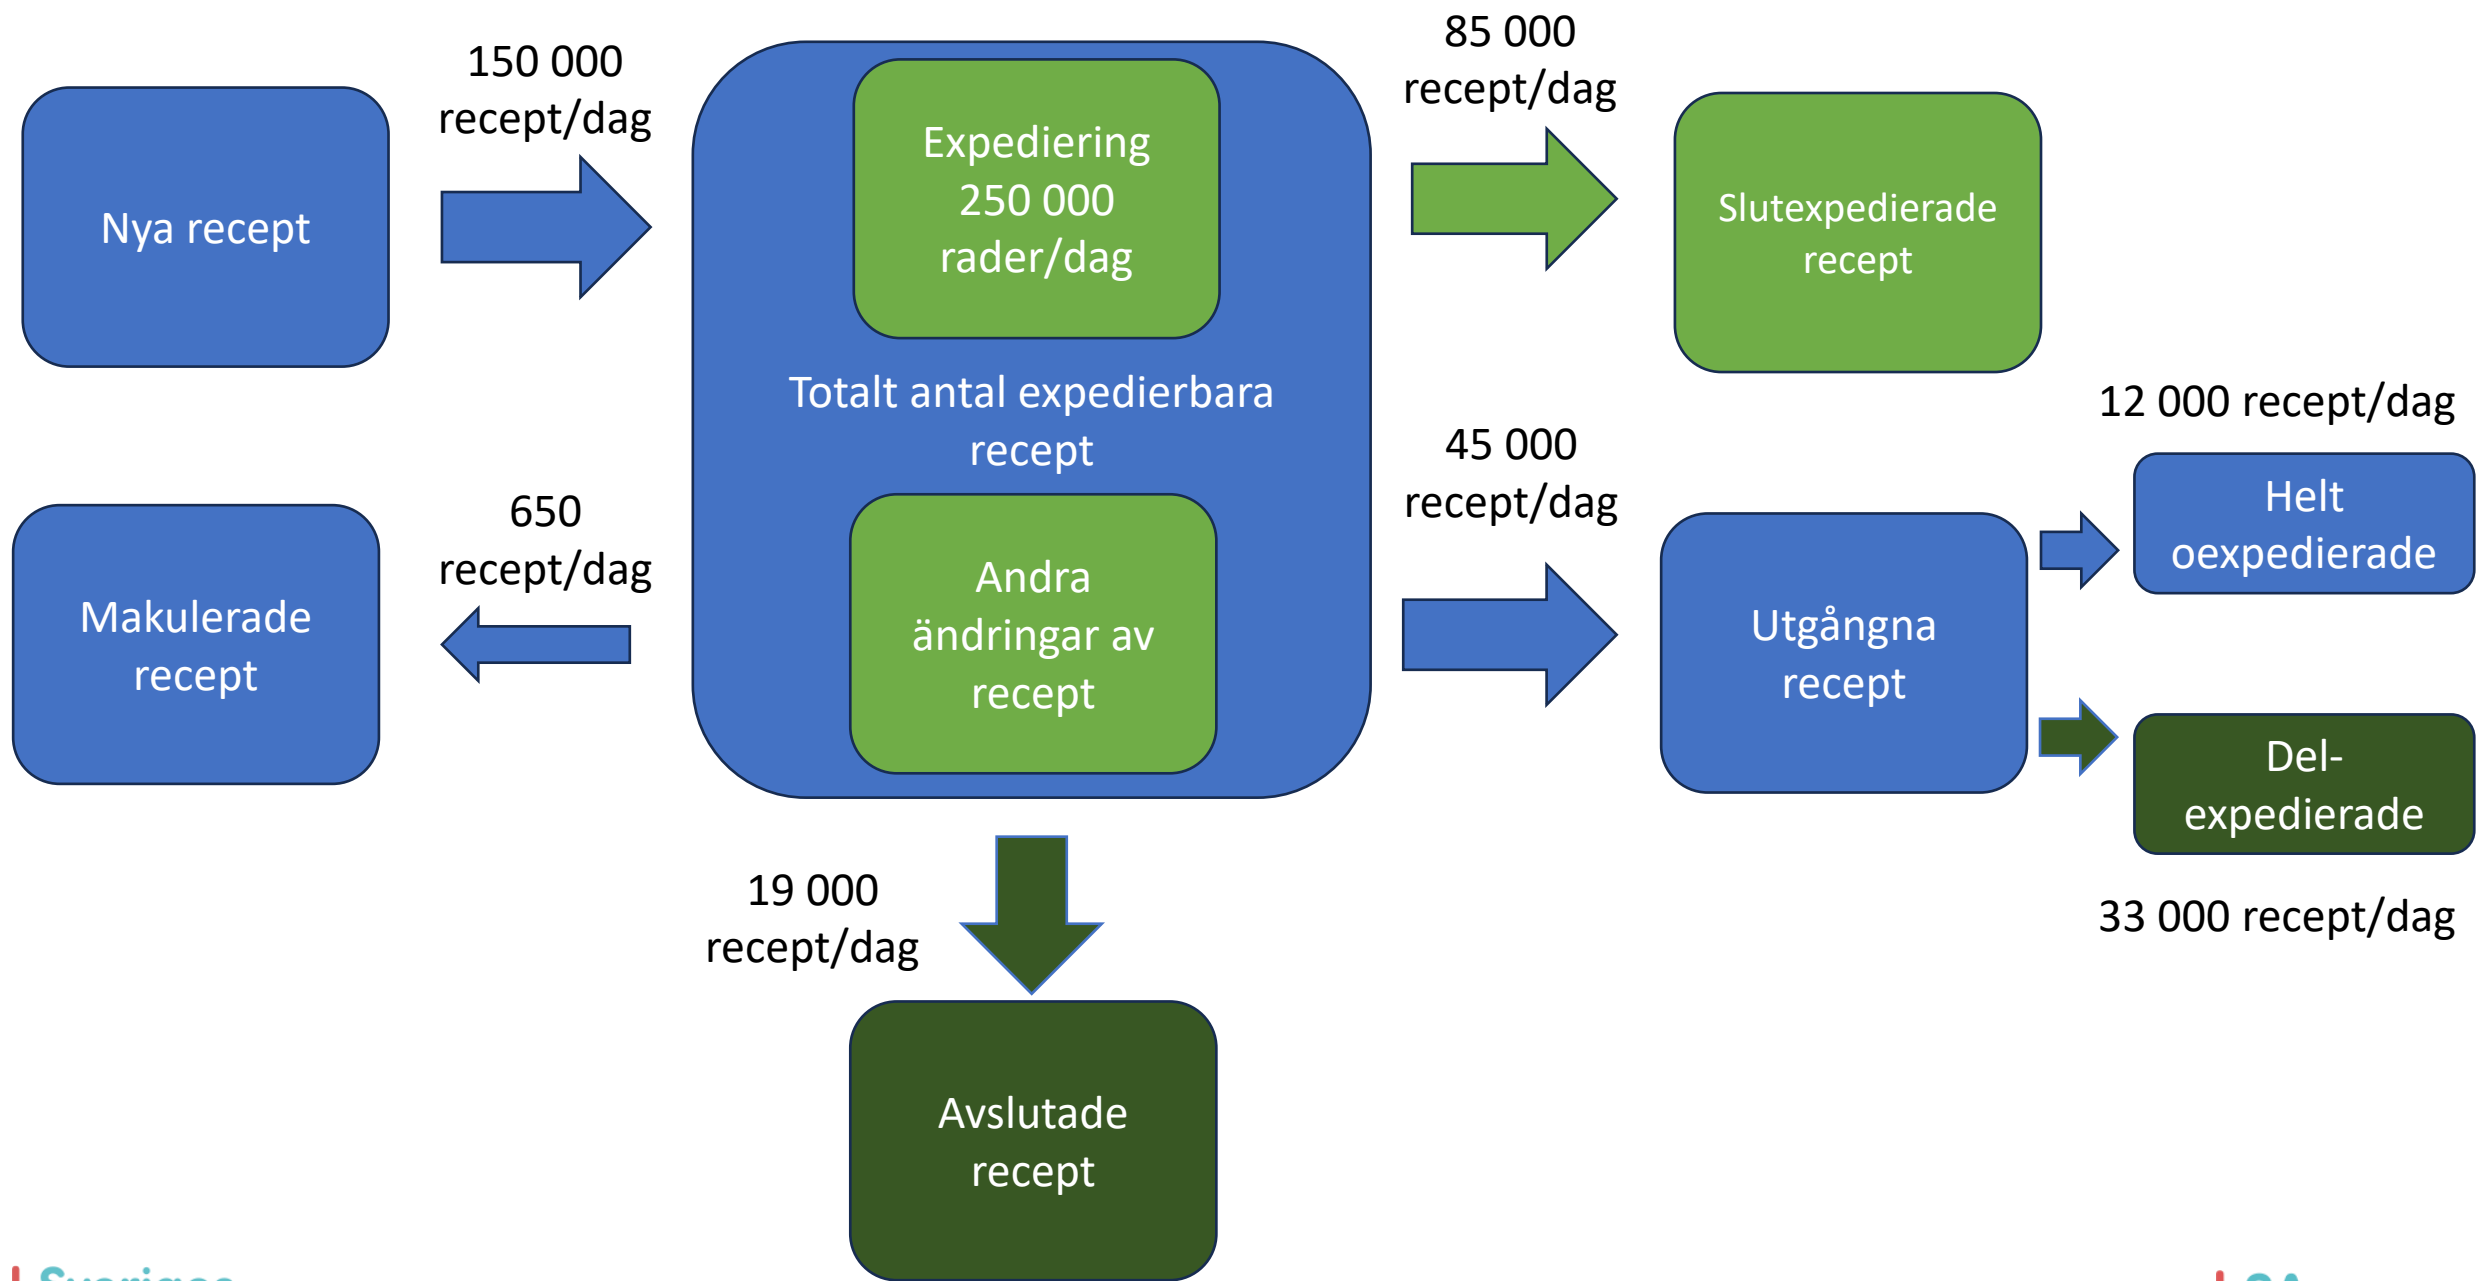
Nya recept

150 000 recept/dag

Expediering 250 000 rader/dag

Totalt antal expedierbara recept

Andra ändringar av recept

85 000 recept/dag

Slutexpedierade recept

12 000 recept/dag

Helt oexpedierade

45 000 recept/dag

Utgångna recept

Del-expedierade

33 000 recept/dag

650 recept/dag

Makulerade recept

19 000 recept/dag

Avslutade recept

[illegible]